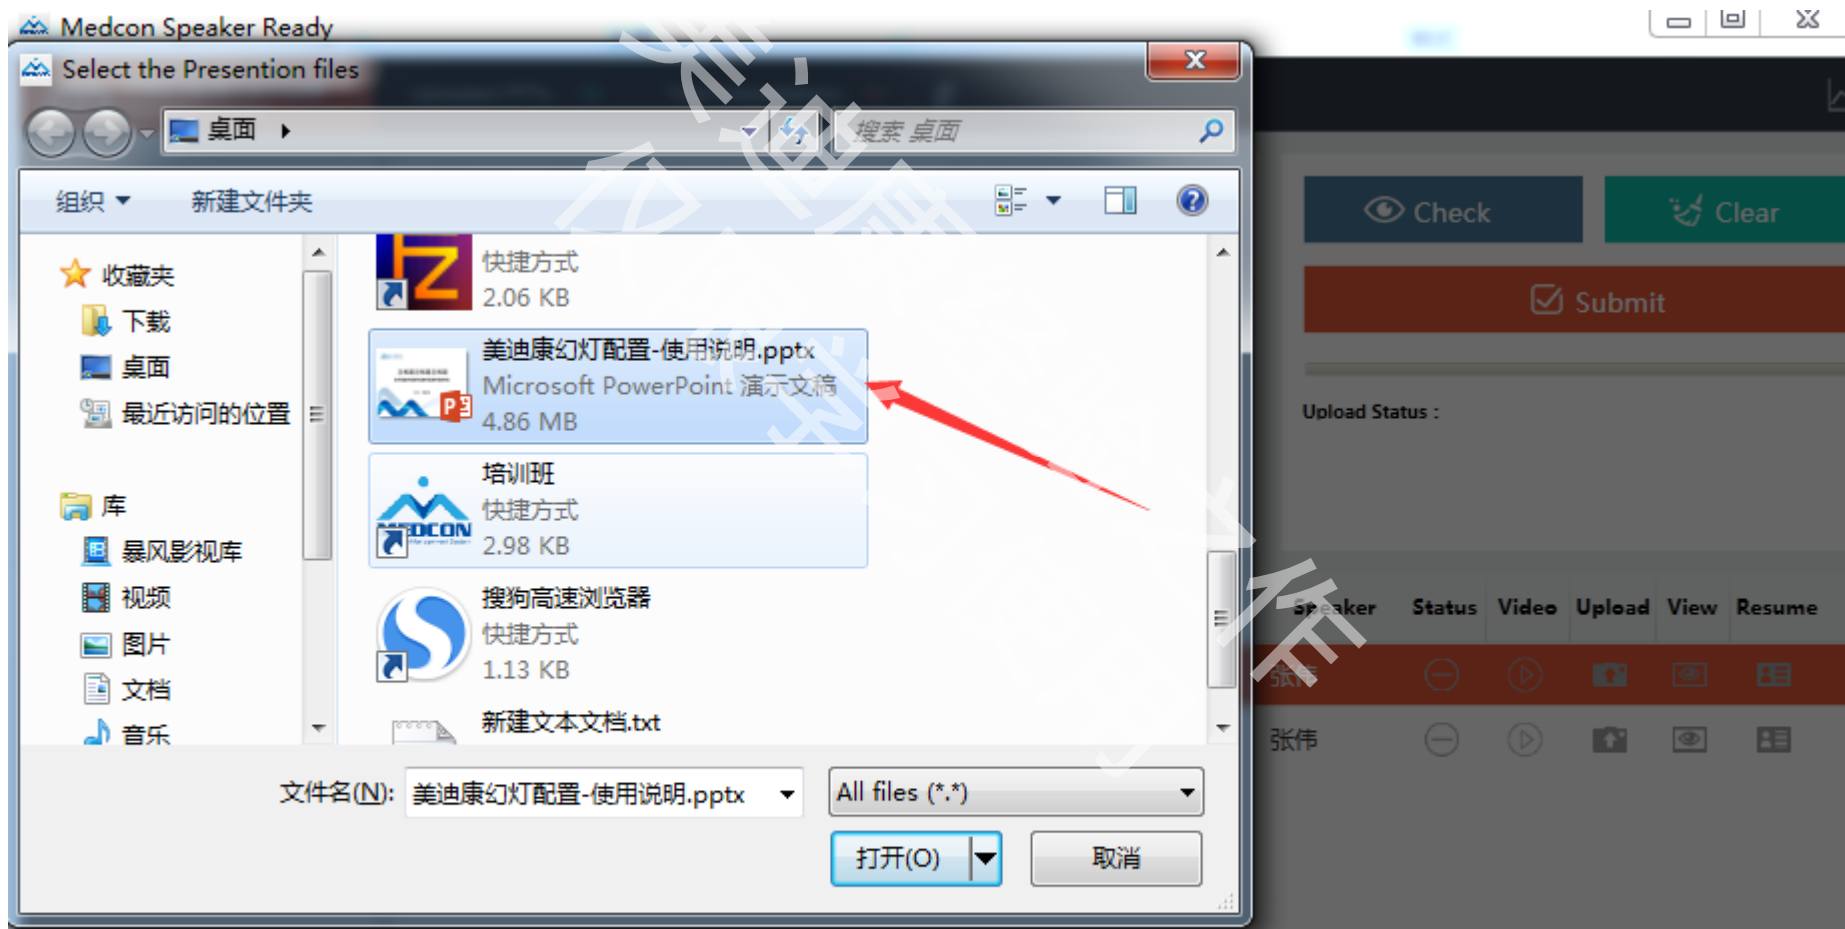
Medcon Speaker Ready

Select the Presention files

桌面

搜索 桌面

组织 新建文件夹

收藏夹
下载
桌面
最近访问的位置

库
暴风影视库
视频
图片
文档
音乐

快捷方式
2.06 KB

美迪康幻灯配置-使用说明.pptx
Microsoft PowerPoint 演示文稿
4.86 MB

培训班
快捷方式
2.98 KB

搜狗高速浏览器
快捷方式
1.13 KB

新建文本文档.txt

文件名(N): 美迪康幻灯配置-使用说明.pptx

All files (*.*)

打开(O) 取消

Check

Clear

Submit

Upload Status :

Speaker Status Video Upload View Resume

张伟

张伟